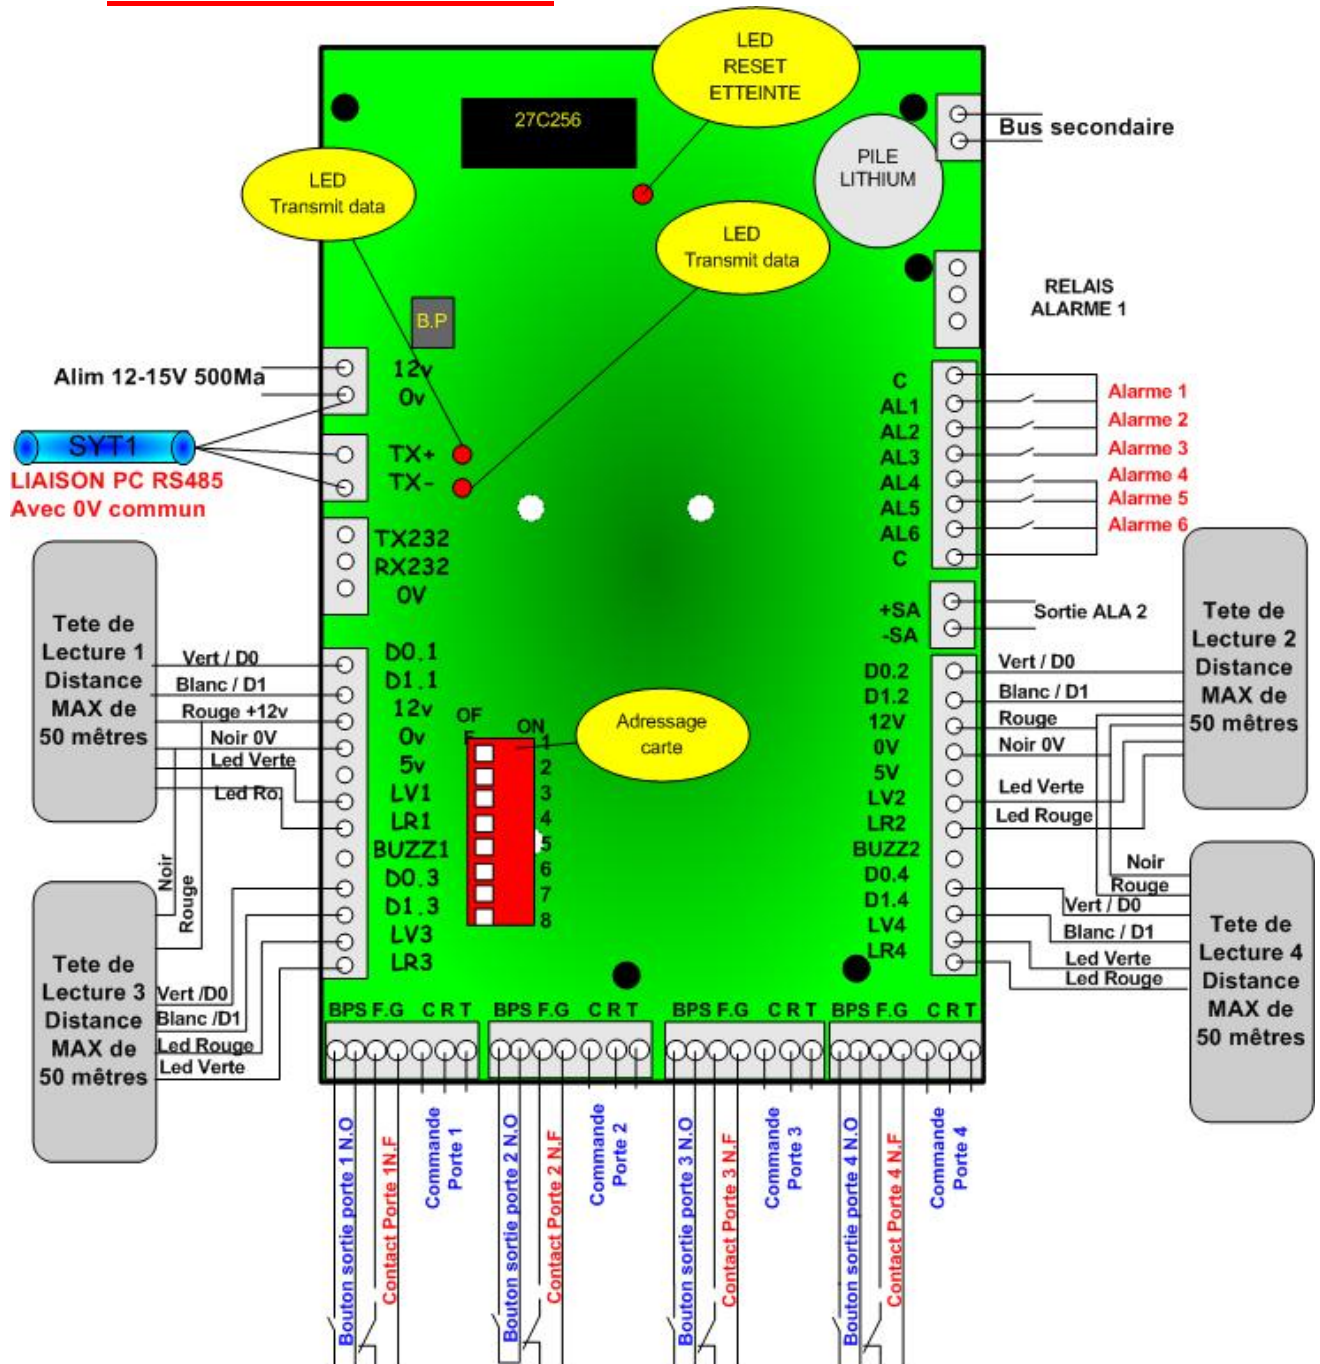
LED RESET ETTEINTE

27C256

PILE LITHIUM

Bus secondaire

LED Transmit data

LED Transmit data

RELAIS ALARME 1

B.P

Alim 12-15V 500Ma

12v
0v

SYT1

LIAISON PC RS485
Avec 0V commun

TX+
TX-

TX232
RX232
0V

C
AL1
AL2
AL3
AL4
AL5
AL6
C

Alarme 1
Alarme 2
Alarme 3
Alarme 4
Alarme 5
Alarme 6

+SA
-SA

Sortie ALA 2

Tete de Lecture 1 Distance MAX de 50 mêtres

Vert / D0
Blanc / D1
Rouge +12v
Noir 0V
Led Verte
Led Ro

D0.1
D1.1
12v
0v
5v
LV1
LR1
BUZZ1
D0.3
D1.3
LV3
LR3

OF F

ON

1
2
3
4
5
6
7
8

Adressage carte

D0.2
D1.2
12V
0V
5V
LV2
LR2
BUZZ2
D0.4
D1.4
LV4
LR4

Vert / D0
Blanc / D1
Rouge
Noir 0V
Led Verte
Led Rouge

Tete de Lecture 2 Distance MAX de 50 mêtres

Noir
Rouge
Vert / D0
Blanc / D1
Led Verte
Led Rouge

Tete de Lecture 4 Distance MAX de 50 mêtres

Noir
Rouge

Tete de Lecture 3 Distance MAX de 50 mêtres

Vert /D0
Blanc /D1
Led Rouge
Led Verte

BPS F.G C R T
BPS F.G C R T
BPS F.G C R T
BPS F.G C R T

Bouton sortie porte 1 N.O
Contact Porte 1N.F
Commande Porte 1
Bouton sortie porte 2 N.O
Contact Porte 2 N.F
Commande Porte 2
Bouton sortie porte 3 N.O
Contact Porte 3 N.F
Commande Porte 3
Bouton sortie porte 4 N.O
Contact Porte 4 N.F
Commande Porte 4